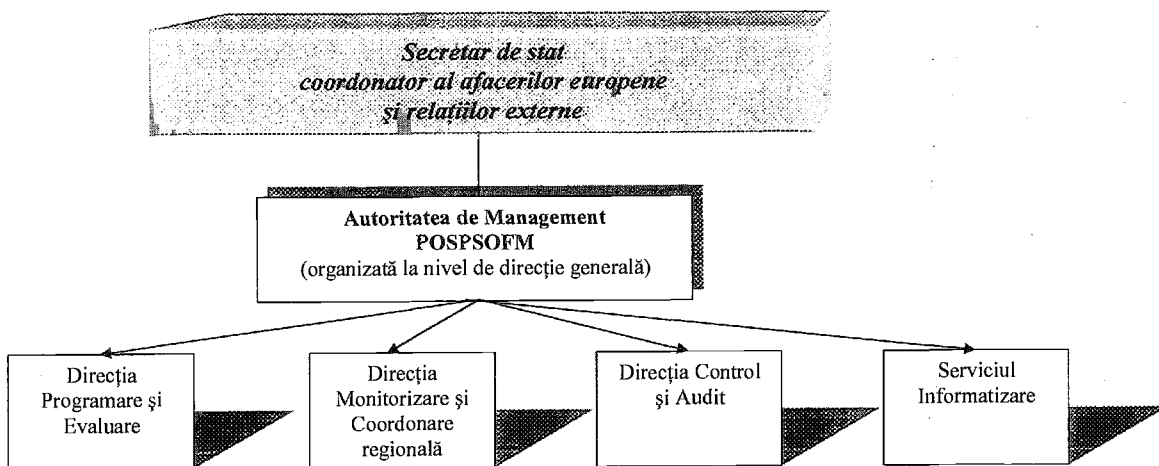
Secretar de stat coordonator al afacerilor europene şi relaţiilor externe

Autoritatea de Management POSPSOFM (organizată la nivel de direcţie generală)

Direcţia Programare şi Evaluare

Direcţia Monitorizare şi Coordonare regională

Direcţia Control şi Audit

Serviciul Informatizare